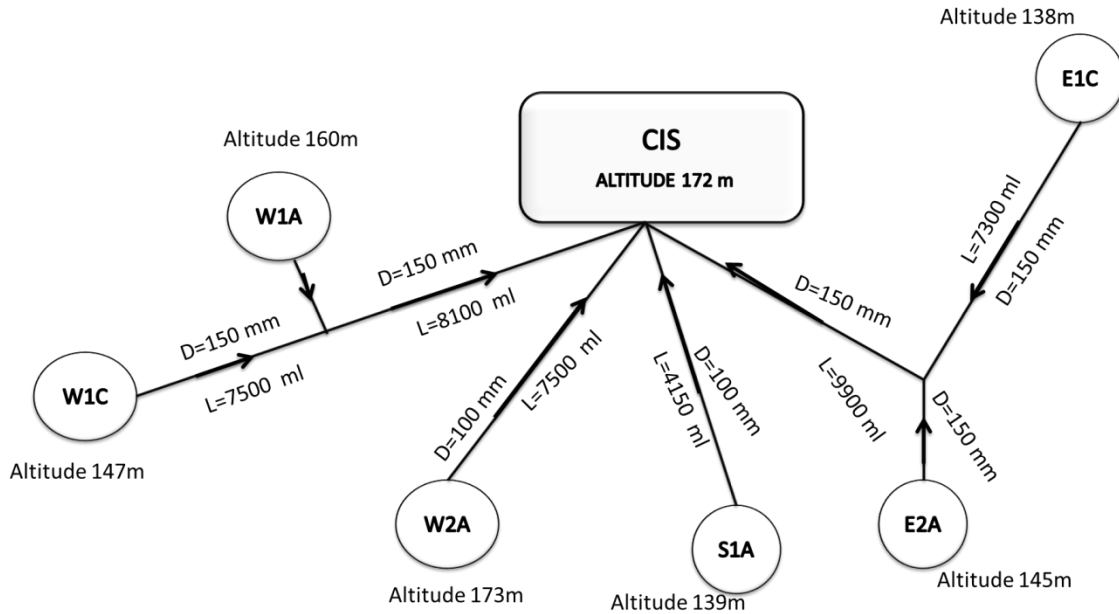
Altitude 138m

E1C

CIS

ALTITUDE 172 m

Altitude 160m

W1A

L=7300 ml

D=150 mm

D=150 mm

D=150 mm

L=8100 ml

D=150 mm

D=150 mm

L=7500 ml

W1C

D=100 mm

L=7500 ml

L=4150 ml

D=100 mm

L=9900 ml

D=150 mm

Altitude 147m

W2A

S1A

E2A

Altitude 173m

Altitude 139m

Altitude 145m